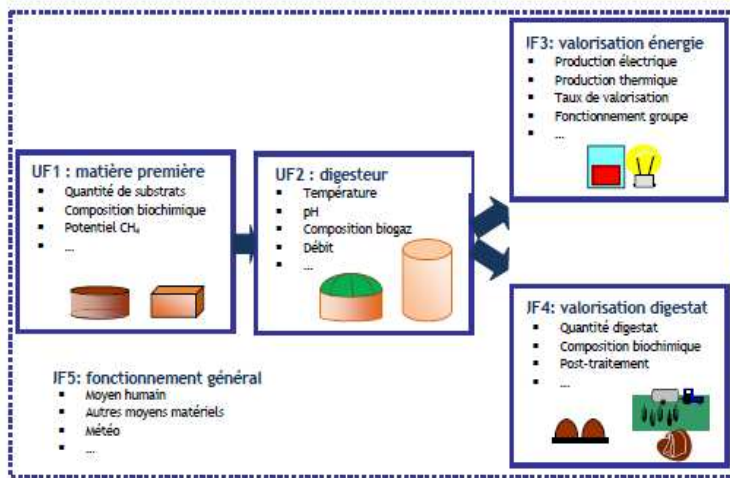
IF3: valorisation énergie
- Production électrique
- Production thermique
- Taux de valorisation
- Fonctionnement groupe
- ...

UF1 : matière première
- Quantité de substrats
- Composition biochimique
- Potentiel $CH_4$
- ...

UF2 : digesteur
- Température
- pH
- Composition biogaz
- Débit
- ...

JF4: valorisation digestat
- Quantité digestat
- Composition biochimique
- Post-traitement
- ...

JF5: fonctionnement général
- Moyen humain
- Autres moyens matériels
- Météo
- ...